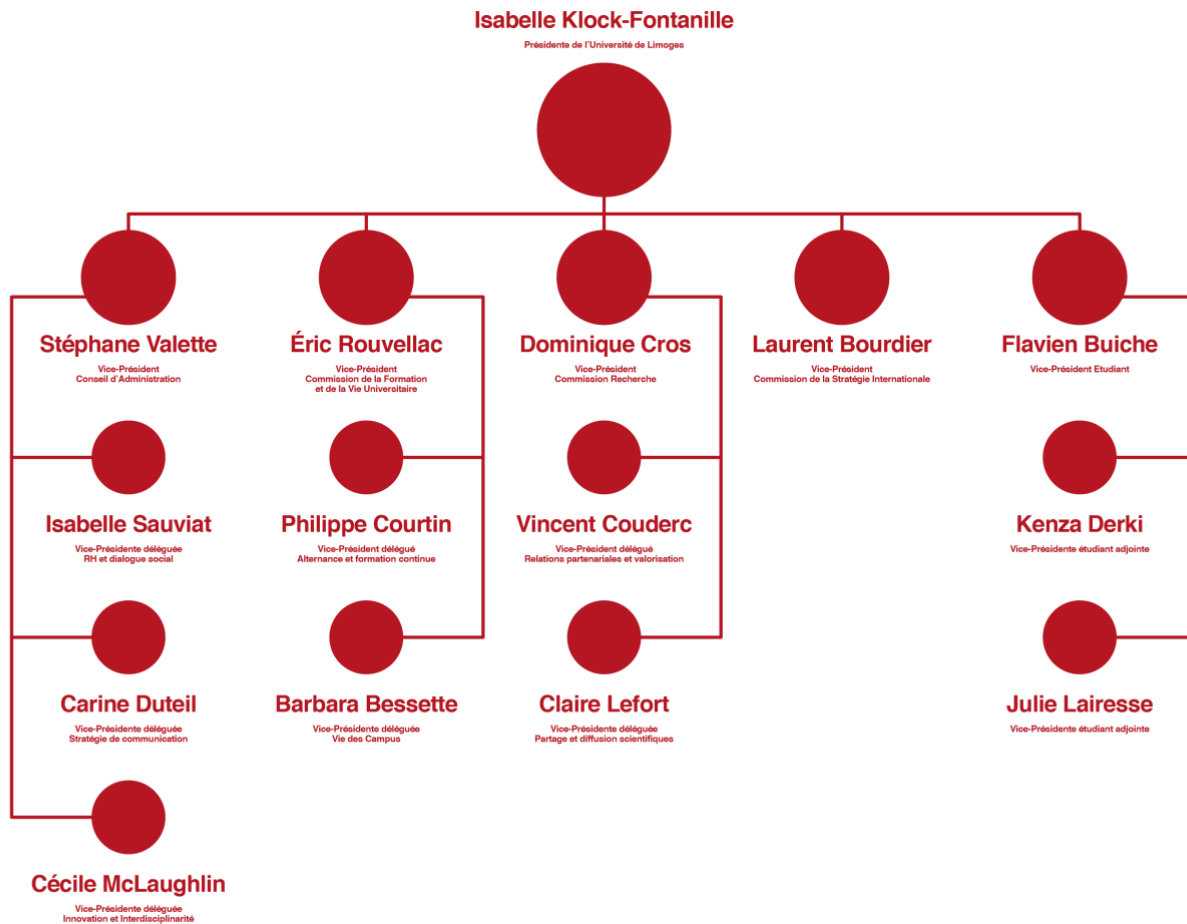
Isabelle Klock-Fontanille
Présidente de l'Université de Limoges

Stéphane Valette
Vice-Président
Conseil d'Administration

Éric Rouvellac
Vice-Président
Commission de la Formation et de la Vie Universitaire

Dominique Cros
Vice-Président
Commission Recherche

Laurent Bourdier
Vice-Président
Commission de la Stratégie Internationale

Flavien Buiche
Vice-Président Etudiant

Isabelle Sauviat
Vice-Présidente déléguée
RH et dialogue social

Philippe Courtin
Vice-Président délégué
Alternance et formation continue

Vincent Couderc
Vice-Président délégué
Relations partenariales et valorisation

Kenza Derki
Vice-Présidente étudiant adjointe

Carine Duteil
Vice-Présidente déléguée
Stratégie de communication

Barbara Bessette
Vice-Présidente déléguée
Vie des Campus

Claire Lefort
Vice-Présidente déléguée
Partage et diffusion scientifiques

Julie Lairesse
Vice-Présidente étudiant adjointe

Cécile McLaughlin
Vice-Présidente déléguée
Innovation et Interdisciplinarité